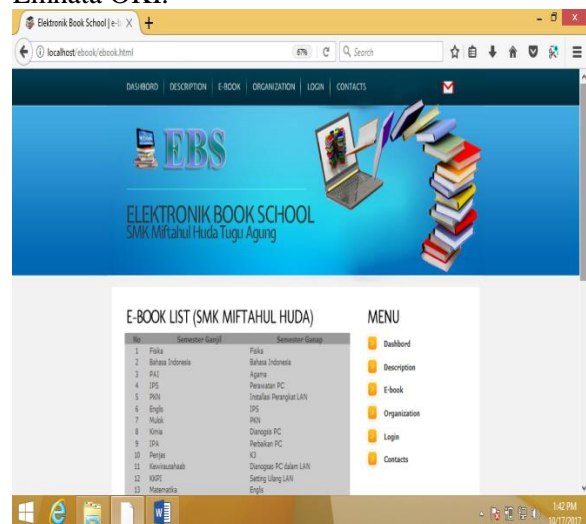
Elektronik Book School | e-b X +

localhost/ebook/ebook.html 67% C Search

DASHBOARD | DESCRIPTION | E-BOOK | ORGANIZATION | LOGIN | CONTACTS

EBS

ELEKTRONIK BOOK SCHOOL
SMK Miftahul Huda Tugu Agung

E-BOOK LIST (SMK MIFTAHUL HUDA)

| No | Semester Ganjil | Semester Genap |
|---|---|---|
| 1 | Fisika | Fisika |
| 2 | Bahasa Indonesia | Bahasa Indonesia |
| 3 | PAI | Agama |
| 4 | IPS | Perawatan PC |
| 5 | PKN | Instalasi Perangkat LAN |
| 6 | Englis | IPS |
| 7 | Mulok | PKN |
| 8 | Kimia | Dianogsis PC |
| 9 | IPA | Perbaikan PC |
| 10 | Penjas | K3 |
| 11 | Kewirausahaab | Dianogsas PC dalam LAN |
| 12 | KKPI | Setting Ulang LAN |
| 13 | Matematika | Englis |

MENU
Dashbord
Description
E-book
Organization
Login
Contacts

1:42 PM
10/17/2017